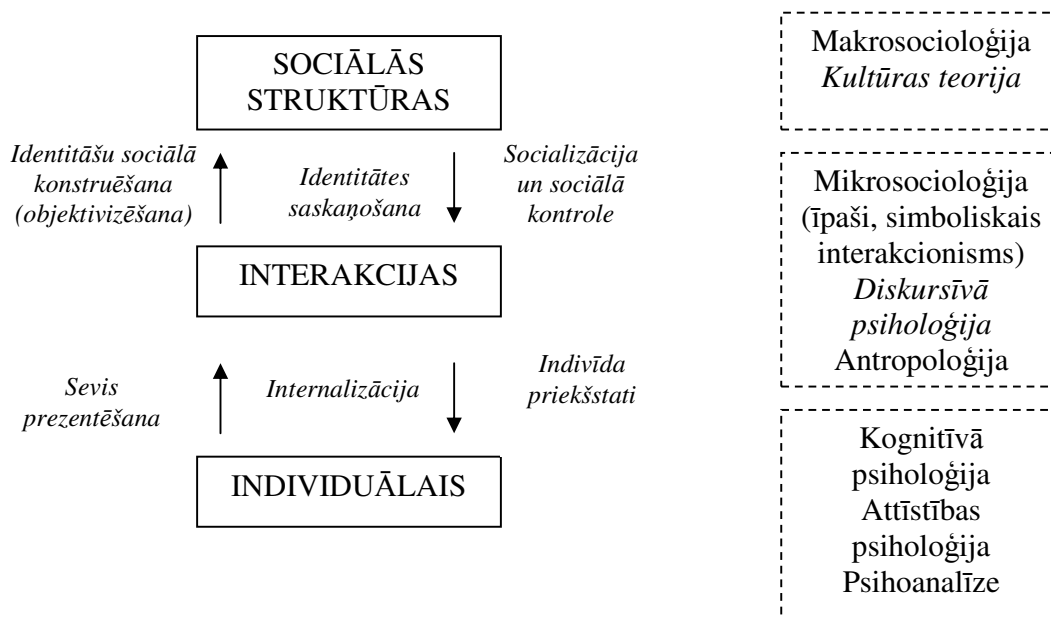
SOCIĀLĀS STRUKTŪRAS

*Identitāšu sociālā konstruēšana (objektivizēšana)*

*Identitātes saskaņošana*

*Socializācija un sociālā kontrole*

INTERAKCIJAS

*Sevis prezentēšana*

*Internalizācija*

*Indivīda priekšstati*

INDIVIDUĀLAIS

Makrosocioloģija
*Kultūras teorija*

Mikrosocioloģija (īpaši, simboliskais interakcionisms)
*Diskursīvā psiholoģija*
Antropoloģija

Kognitīvā psiholoģija
Attīstības psiholoģija
Psihoanalīze